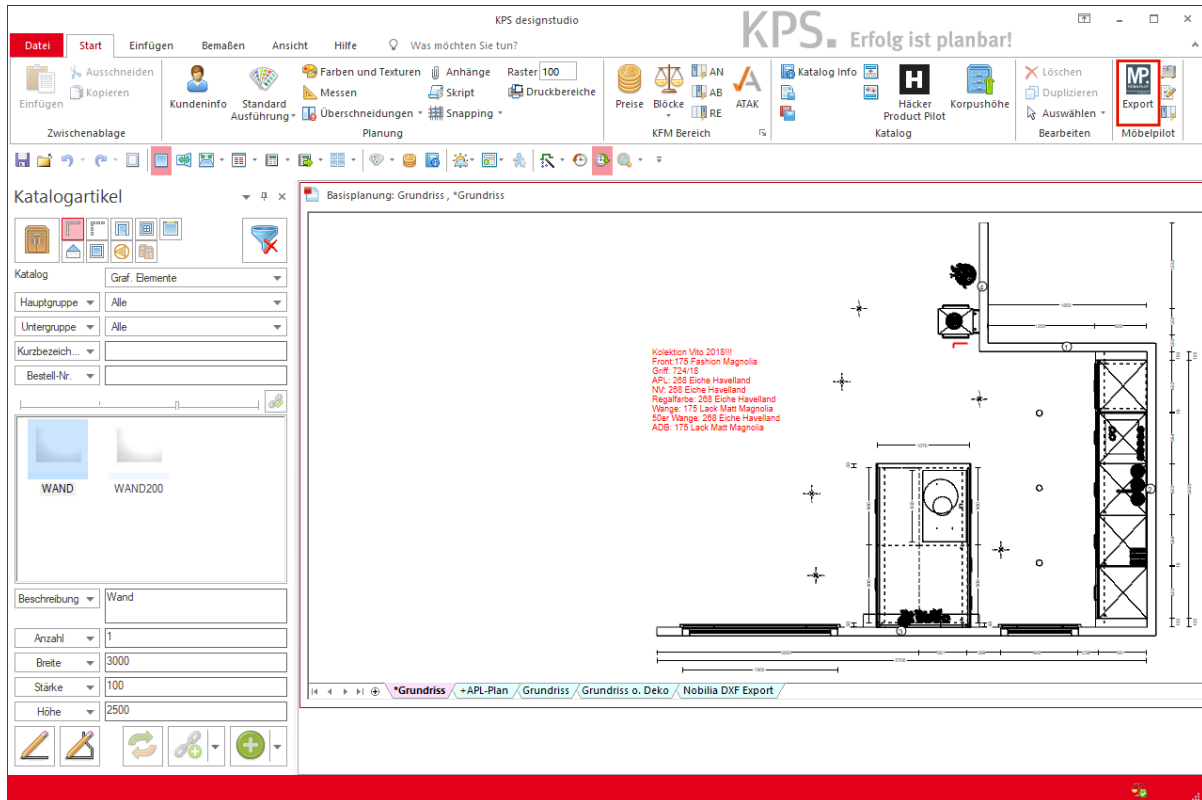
KPS designstudio

KPS. Erfolg ist planbar!

Datei | Start | Einfügen | Bemaßen | Ansicht | Hilfe | Was möchten Sie tun?

Einfügen
Ausschneiden
Kopieren
Zwischenablage

Kundeninfo
Standard Ausführung
Farben und Texturen
Messen
Überschneidungen
Anhänge
Skript
Snapping
Raster 100
Druckbereiche
Planung

Preise
Blöcke
AN
AB
RE
ATAK
KFM Bereich

Katalog Info
Häcker Product Pilot
Korpushöhe
Katalog

Löschen
Duplizieren
Auswählen
Bearbeiten

Export
Möbelpilot

Katalogartikel

Katalog | Graf. Elemente
Hauptgruppe | Alle
Untergruppe | Alle
Kurzbezeich...
Bestell-Nr.

WAND
WAND200

Beschreibung | Wand
Anzahl | 1
Breite | 3000
Stärke | 100
Höhe | 2500

Basisplanung: Grundriss , *Grundriss

Kolektion Vito 2018!!!
Front:175 Fashion Magnolia
Griff: 724/18
APL: 268 Eiche Havelland
NV: 268 Eiche Havelland
Regalfarbe: 268 Eiche Havelland
Wange: 175 Lack Matt Magnolia
50er Wange: 268 Eiche Havelland
ADB: 175 Lack Matt Magnolia

*Grundriss | +APL-Plan | Grundriss | Grundriss o. Deko | Nobilia DXF Export